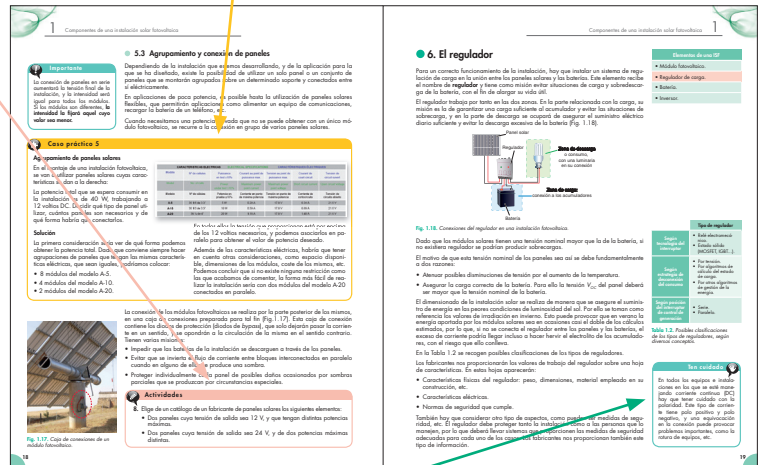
1 Componentes de una instalación fotovoltaica

Importante

La conexión de paneles en serie aumentará la tensión final de la instalación, y la intensidad será igual para todos los módulos. Si los módulos son diferentes, la intensidad la fijará aquel cuyo valor sea menor.

5.3 Agrupamiento y conexión de paneles

Dependiendo de la instalación que estemos desarrollando, y de la aplicación para la que se ha diseñado, existe la posibilidad de utilizar un solo panel o un conjunto de paneles que se montarán agrupados para un determinado soporte y conectados entre sí eléctricamente.

En aplicaciones de poca potencia, es posible hasta la utilización de paneles solares flexibles, que permitirán aplicaciones como alimentar un equipo de comunicaciones, recargar la batería de un teléfono, etc.

Cuando necesitemos una potencia elevada que no se puede obtener con un único módulo fotovoltaico, se recurre a la conexión en grupo de varios paneles solares.

Caso práctico 5

Agrupamiento de paneles solares

En el catálogo de una instalación fotovoltaica, se van a utilizar paneles solares cuyas características se dan a la derecha:

La potencia total que se espera consumir en la instalación es de 40 W, trabajando a 12 voltios DC. Decidir qué tipo de panel utilizar, cuántos paneles son necesarios y de qué forma habrá que conectarlos.

Solución

La primera consideración es la de ver de qué formas podemos obtener la potencia total. Dado que conviene siempre hacer agrupaciones de paneles que tengan las mismas características eléctricas, que sean iguales, podríamos colocar:

• 8 módulos del modelo A-5.
• 4 módulos del modelo A-10.
• 2 módulos del modelo A-20.

En todos ellos la tensión que proporcionan está por encima de los 12 voltios necesarios, y podemos asociarlos en paralelo para obtener el valor de potencia deseado.

Además de las características eléctricas, habrá que tener en cuenta otras consideraciones, como espacio disponible, dimensiones de los módulos, coste de los mismos, etc. Podemos concluir que si no existe ninguna restricción como las que acabamos de comentar, la forma más fácil de realizar la instalación sería con dos módulos del modelo A-20 conectados en paralelo.

La conexión de los módulos fotovoltaicos se realiza por la parte posterior de los mismos, en una caja de conexiones preparada para tal fin (Fig. 1.17). Esta caja de conexión contiene los diodos de protección (diodos de bypass), que solo dejarán pasar la corriente en un sentido, y se oponen a la circulación de la misma en el sentido contrario. Tienen varias misiones:

• Impedir que las baterías de la instalación se descarguen a través de los paneles.
• Evitar que se invierta el flujo de corriente entre bloques interconectados en paralelo cuando en alguno de ellos se produce una sombra.
• Proteger individualmente cada panel de posibles daños ocasionados por sombras parciales que se produzcan por circunstancias especiales.

Actividades

8. Elige de un catálogo de un fabricante de paneles solares los siguientes elementos:
• Dos paneles cuya tensión de salida sea 12 V, y que tengan distintas potencias máximas.
• Dos paneles cuya tensión de salida sea 24 V, y de dos potencias máximas distintas.

Fig. 1.17. Caja de conexiones de un módulo fotovoltaico.

18

1 Componentes de una instalación fotovoltaica

6. El regulador

Para un correcto funcionamiento de la instalación, hay que instalar un sistema de regulación de carga en la unión entre los paneles solares y las baterías. Este elemento recibe el nombre de regulador y tiene como misión evitar situaciones de carga y sobredescarga de la batería, con el fin de alargar su vida útil.

El regulador trabaja por tanto en las dos zonas. En la parte relacionada con la carga, su misión es la de garantizar una carga suficiente al acumulador y evitar las situaciones de sobrecarga, y en la parte de descarga se ocupará de asegurar el suministro eléctrico diario suficiente y evitar la descarga excesiva de la batería (Fig. 1.18).

Elementos de una ISF
• Módulo fotovoltaico.
• Regulador de carga.
• Batería.
• Inversor.

Panel solar
Regulador
Zona de descarga: a consumo, con una luminaria en su conexión
Zona de carga: conexión a los acumuladores
Batería

Fig. 1.18. Conexiones del regulador en una instalación fotovoltaica.

Dado que los módulos solares tienen una tensión nominal mayor que la de la batería, si no existiera regulador se podrían producir sobrecargas.

El motivo de que esta tensión nominal de los paneles sea así se debe fundamentalmente a dos razones:

• Atenuar posibles disminuciones de tensión por el aumento de la temperatura.
• Asegurar la carga correcta de la batería. Para ello la tensión $V_{OC}$ del panel deberá ser mayor que la tensión nominal de la batería.

El dimensionado de la instalación solar se realiza de manera que se asegure el suministro de energía en las peores condiciones de luminosidad del sol. Por ello se toman como referencia los valores de irradiación en invierno. Esto puede provocar que en verano la energía aportada por los módulos solares sea en ocasiones casi el doble de los cálculos estimados, por lo que, si no se conecta el regulador entre los paneles y la batería, el exceso de corriente podría llegar incluso a hacer hervir el electrolito de los acumuladores, con el riesgo que ello conlleva.

En la Tabla 1.2 se recogen posibles clasificaciones de los tipos de reguladores.

Los fabricantes nos proporcionarán los valores de trabajo del regulador sobre una hoja de características. En estos hojas aparecerán:

• Características físicas del regulador: peso, dimensiones, material empleado en su construcción, etc.
• Características eléctricas.
• Normas de seguridad que cumple.

También hay que considerar otro tipo de aspectos, como pueden ser medidas de seguridad, etc. El regulador debe proteger tanto la instalación como a las personas que lo manejen, por lo que deberá llevar sistemas que proporcionen las medidas de seguridad adecuadas para cada uno de los casos. Los fabricantes nos proporcionan también este tipo de información.

| | Tipo de regulador |
|---|---|
| Según tecnología del interruptor | • Relé electromecánico. • Estado sólido (MOSFET, IGBT...). |
| Según estrategia de desconexión del consumo | • Por tensión. • Por algoritmos de cálculo del estado de carga. • Por otros algoritmos de gestión de la energía. |
| Según posición del interruptor de control de generación | • Serie. • Paralelo. |

Tabla 1.2. Posibles clasificaciones de los tipos de reguladores, según diversos conceptos.

Ten cuidado

En todos los equipos e instalaciones en los que se esté manejando corriente continua (DC) hay que tener cuidado con la polaridad. Este tipo de corriente tiene polo positivo y polo negativo, y una equivocación en la conexión puede provocar problemas importantes, como la rotura de equipos, etc.

19